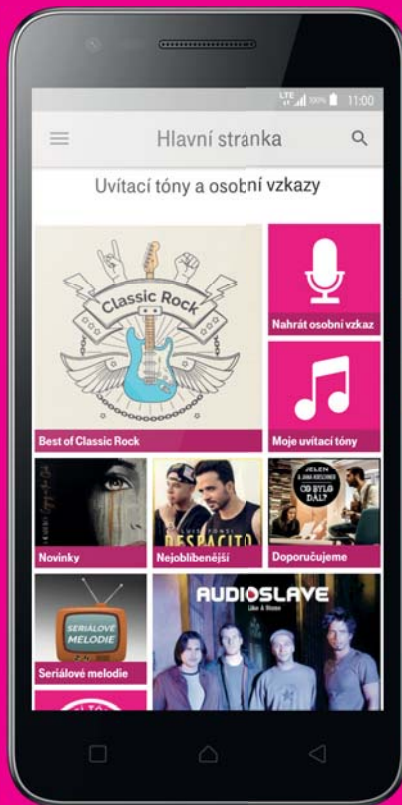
LTE 100% 11:00

Hlavní stranka

Uvítací tóny a osobní vzkazy

Classic Rock

Best of Classic Rock

Nahrát osobní vzkaz

Moje uvítací tóny

Novinky

DESPACITO

Nejoblíbenější

JELEN
OD BYLO DÁL?

Doporučujeme

SERIÁLOVÉ MELODIE

Seriálové melodie

AUDIOSLAVE
Like A Stone